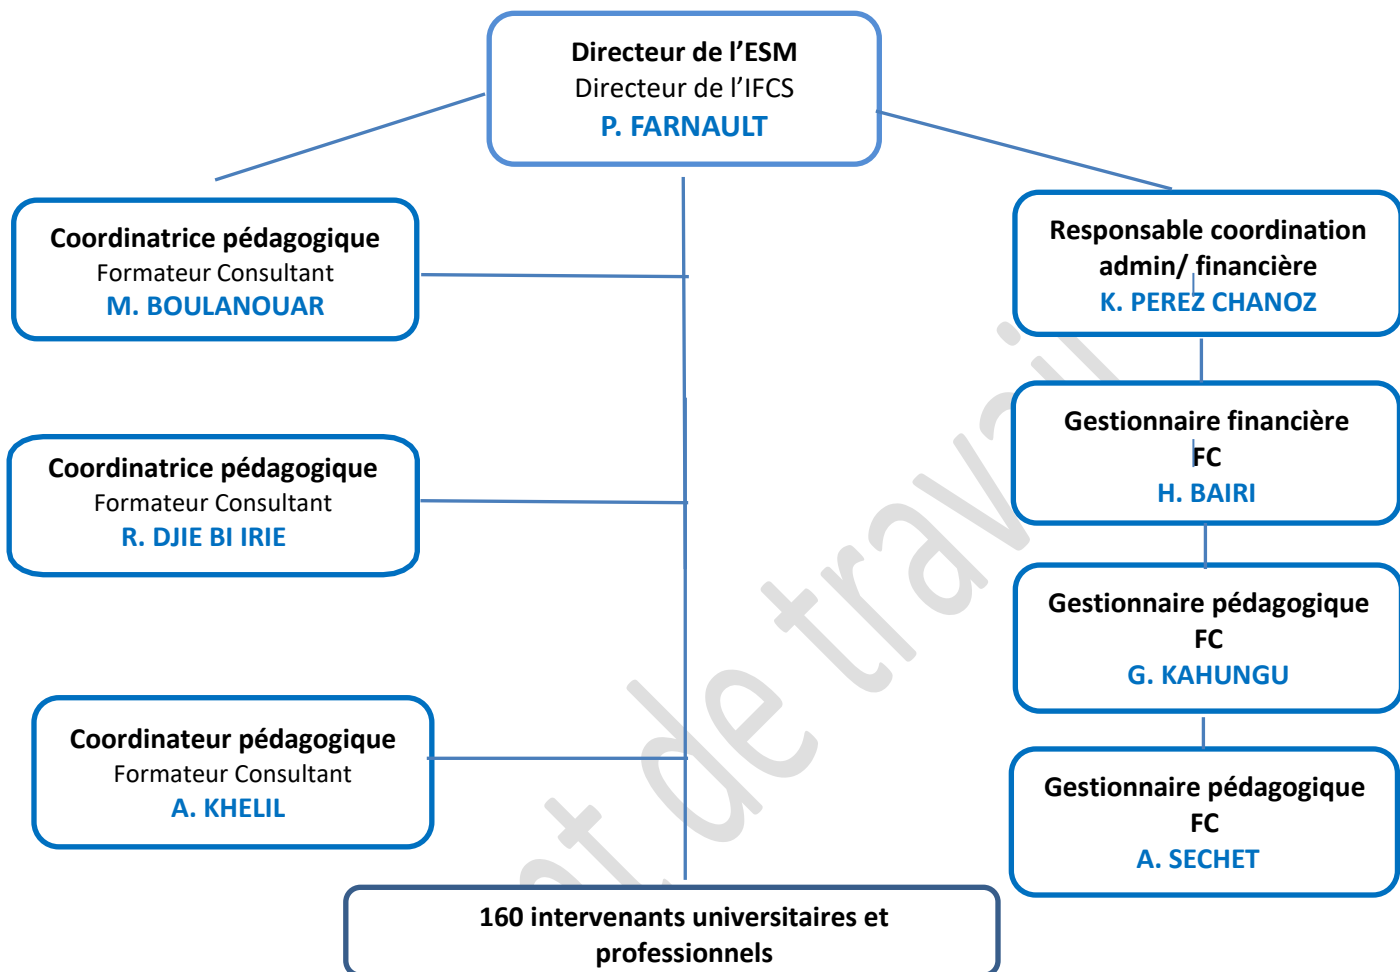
Directeur de l'ESM
Directeur de l'IFCS
P. FARNAULT

Coordinatrice pédagogique
Formateur Consultant
M. BOULANOUAR

Coordinatrice pédagogique
Formateur Consultant
R. DJIE BI IRIE

Coordinateur pédagogique
Formateur Consultant
A. KHELIL

Responsable coordination admin/ financière
K. PEREZ CHANOZ

Gestionnaire financière
FC
H. BAIRI

Gestionnaire pédagogique
FC
G. KAHUNGU

Gestionnaire pédagogique
FC
A. SECHET

160 intervenants universitaires et professionnels

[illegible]et de travail